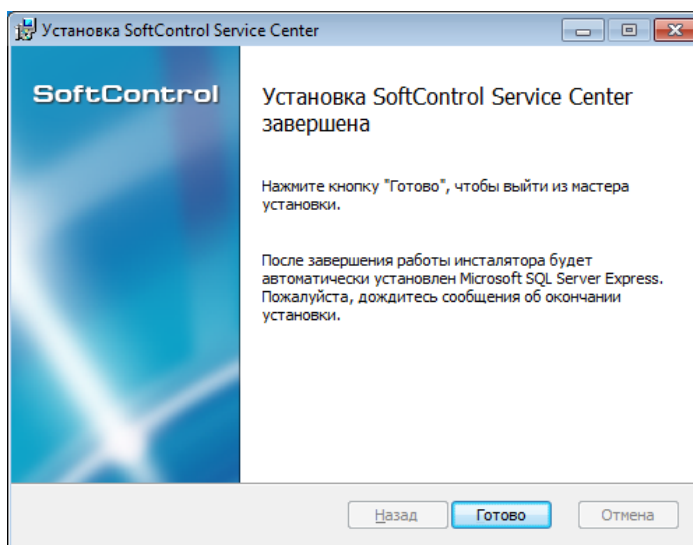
Установка SoftControl Service Center

SoftControl

Установка SoftControl Service Center завершена

Нажмите кнопку "Готово", чтобы выйти из мастера установки.

После завершения работы инсталятора будет автоматически установлен Microsoft SQL Server Express. Пожалуйста, дождитесь сообщения об окончании установки.

Назад Готово Отмена